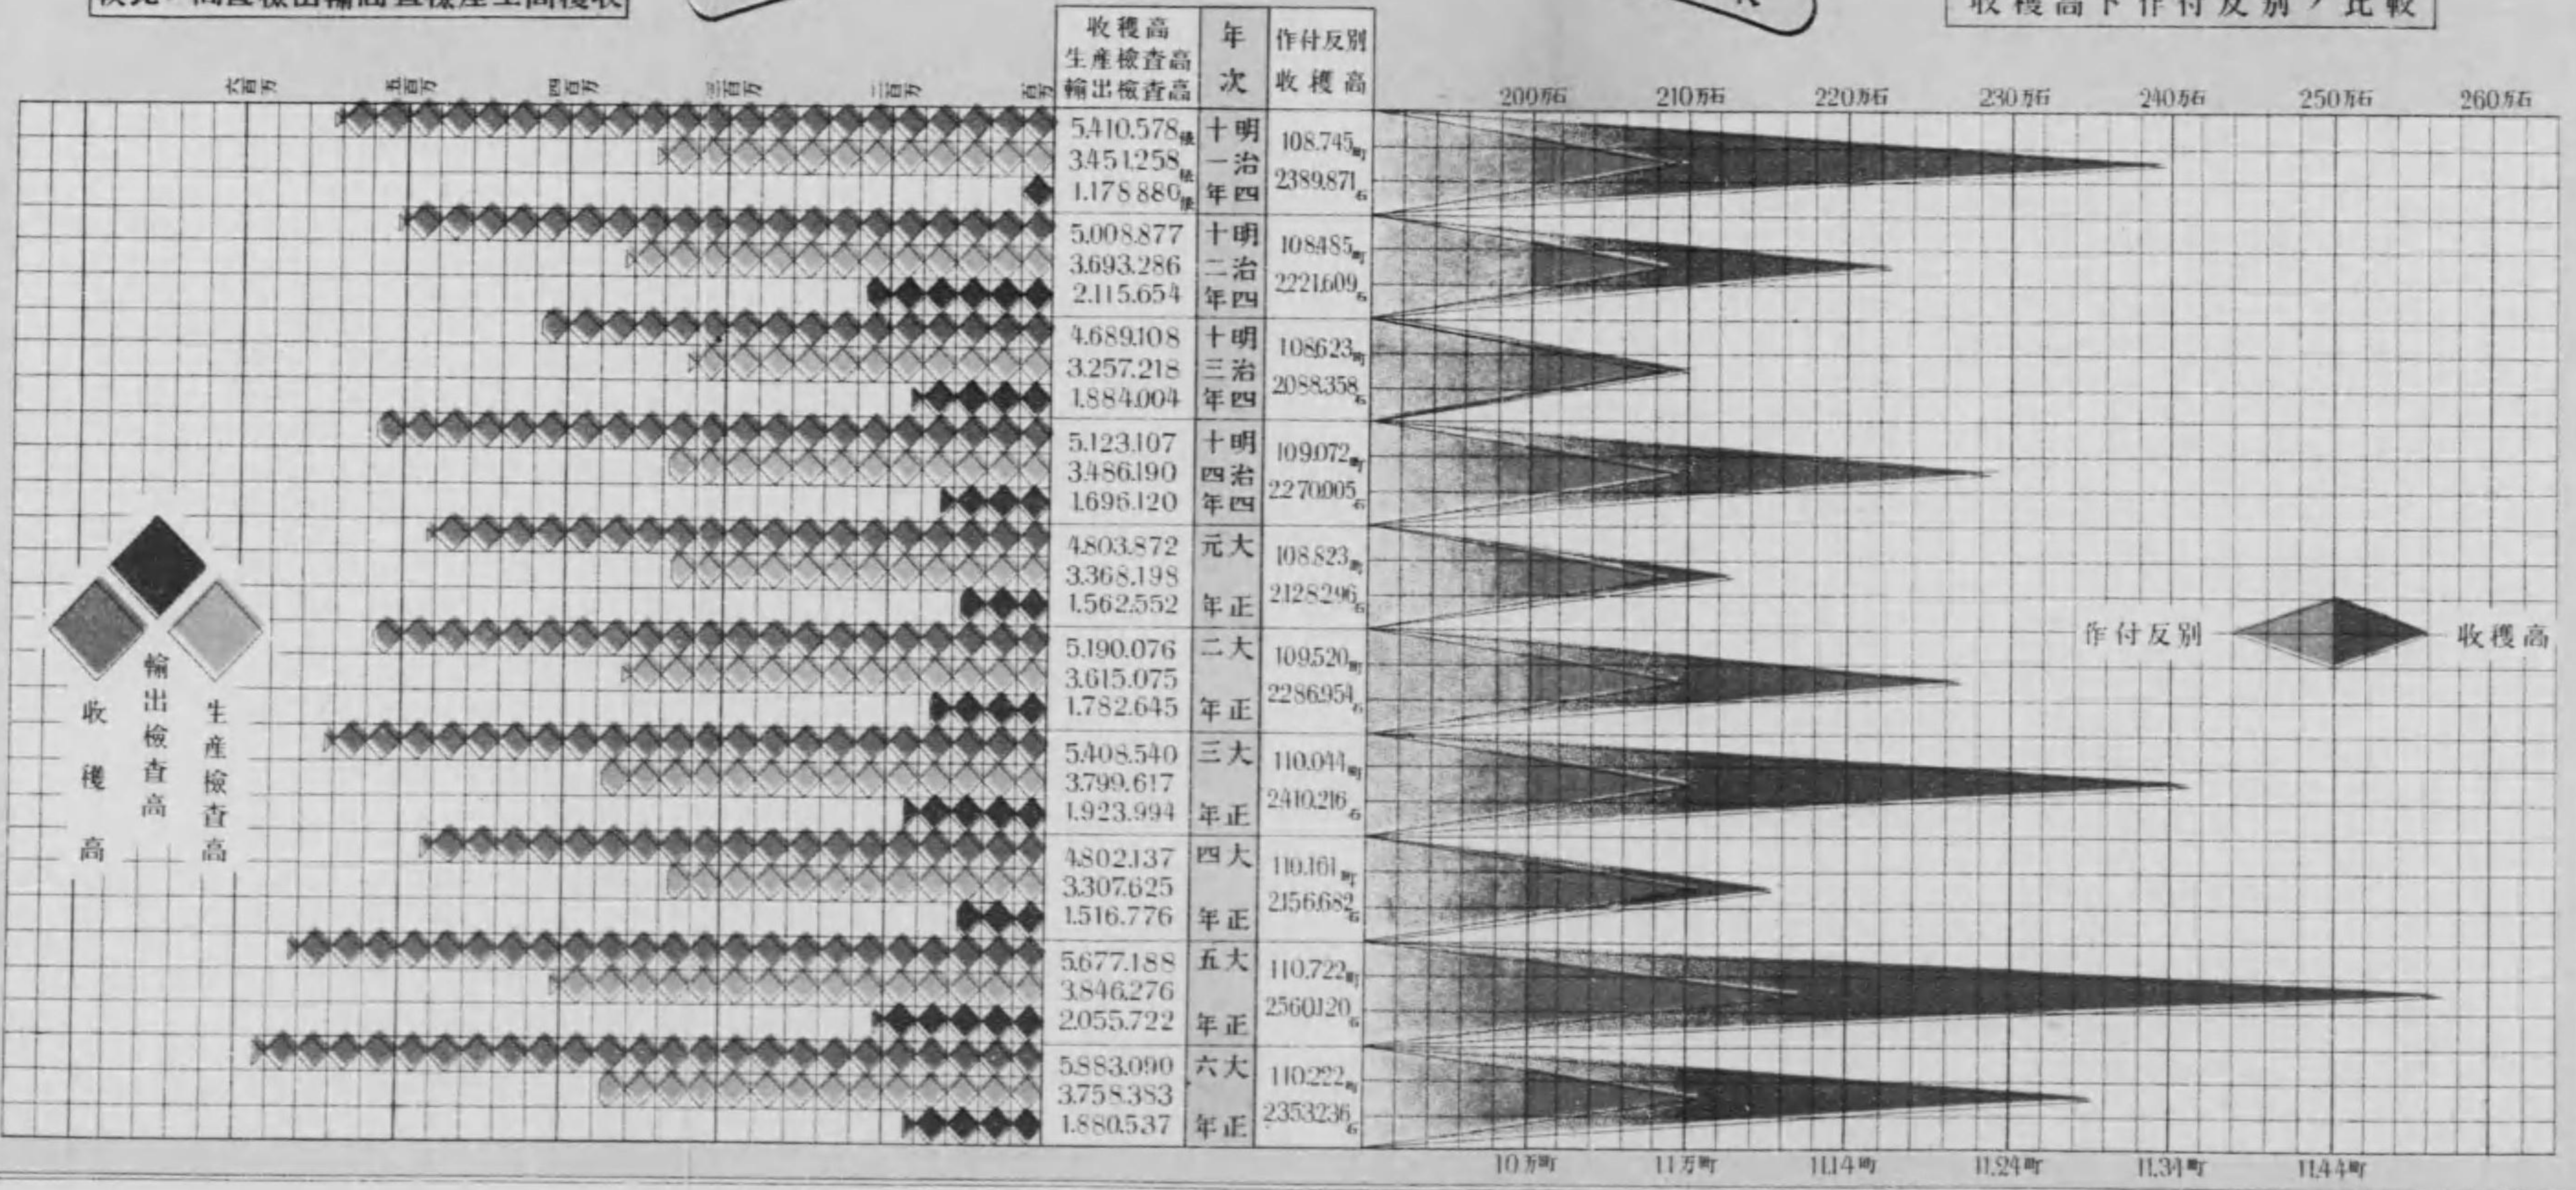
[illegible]

収穫高ト作付反別ノ比較

六百万 五百万 四百万 三百万 二百万 百万

| 収穫高 生産検査高 輸出検査高 | 年次 | 作付反別 収穫高 |
|---|---|---|
| 5.410.578俵 3.451.258俵 1.178.880俵 | 明治四十一年 | 108.745町 2389.871石 |
| 5.008.877 3.693.286 2.115.654 | 明治四十二年 | 108485町 2221.609石 |
| 4.689.108 3.257.218 1.884.004 | 明治四十三年 | 108623町 2088.358石 |
| 5.123.107 3.486.190 1.696.120 | 明治四十四年 | 109.072町 2270.005石 |
| 4.803.872 3.368.198 1.562.552 | 大正元年 | 108.823町 2128.296石 |
| 5.190.076 3.615.075 1.782.645 | 大正二年 | 109.520町 2286.954石 |
| 5.408.540 3.799.617 1.923.994 | 大正三年 | 110.044町 2410.216石 |
| 4.802.137 3.307.625 1.516.776 | 大正四年 | 110.161町 2156.682石 |
| 5.677.188 3.846.276 2.055.722 | 大正五年 | 110.722町 2560.120石 |
| 5.883.090 3.758.383 1.880.537 | 大正六年 | 110.222町 2353.236石 |

200万石 210万石 220万石 230万石 240万石 250万石 260万石

収穫高 輸出検査高 生産検査高

作付反別 収穫高

10万町 11万町 11.14町 11.24町 11.34町 11.44町